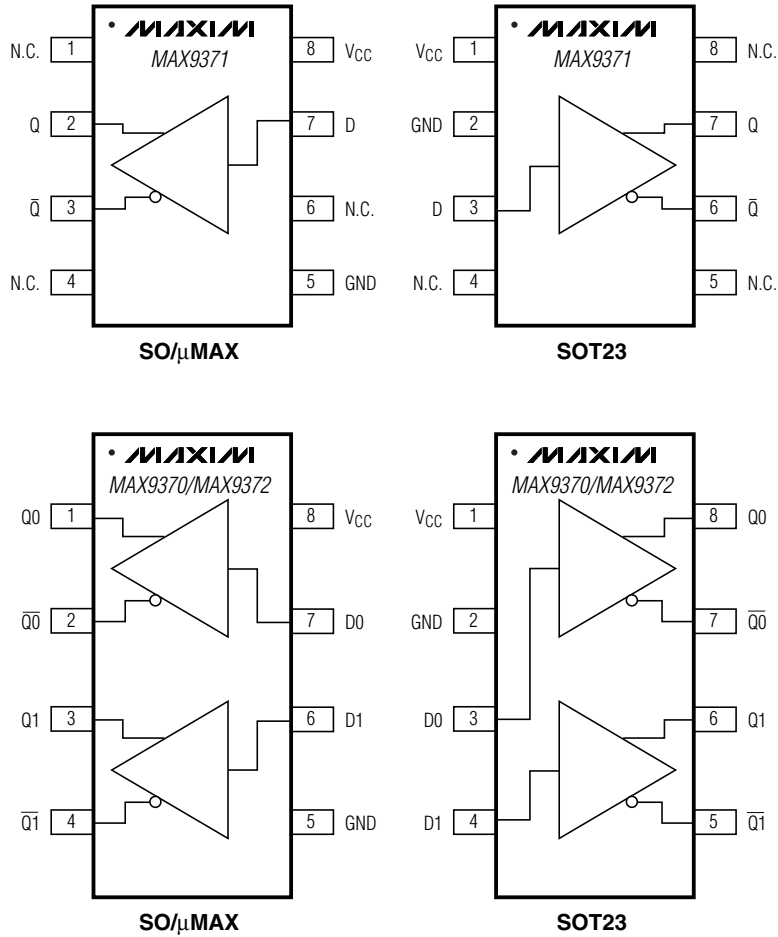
MAXIM
MAX9371

N.C. 1
Q 2
$\overline{Q}$ 3
N.C. 4
8 $V_{CC}$
7 D
6 N.C.
5 GND

SO/μMAX

MAXIM
MAX9371

$V_{CC}$ 1
GND 2
D 3
N.C. 4
8 N.C.
7 Q
6 $\overline{Q}$
5 N.C.

SOT23

MAXIM
MAX9370/MAX9372

Q0 1
$\overline{Q0}$ 2
Q1 3
$\overline{Q1}$ 4
8 $V_{CC}$
7 D0
6 D1
5 GND

SO/μMAX

MAXIM
MAX9370/MAX9372

$V_{CC}$ 1
GND 2
D0 3
D1 4
8 Q0
7 $\overline{Q0}$
6 Q1
5 $\overline{Q1}$

SOT23